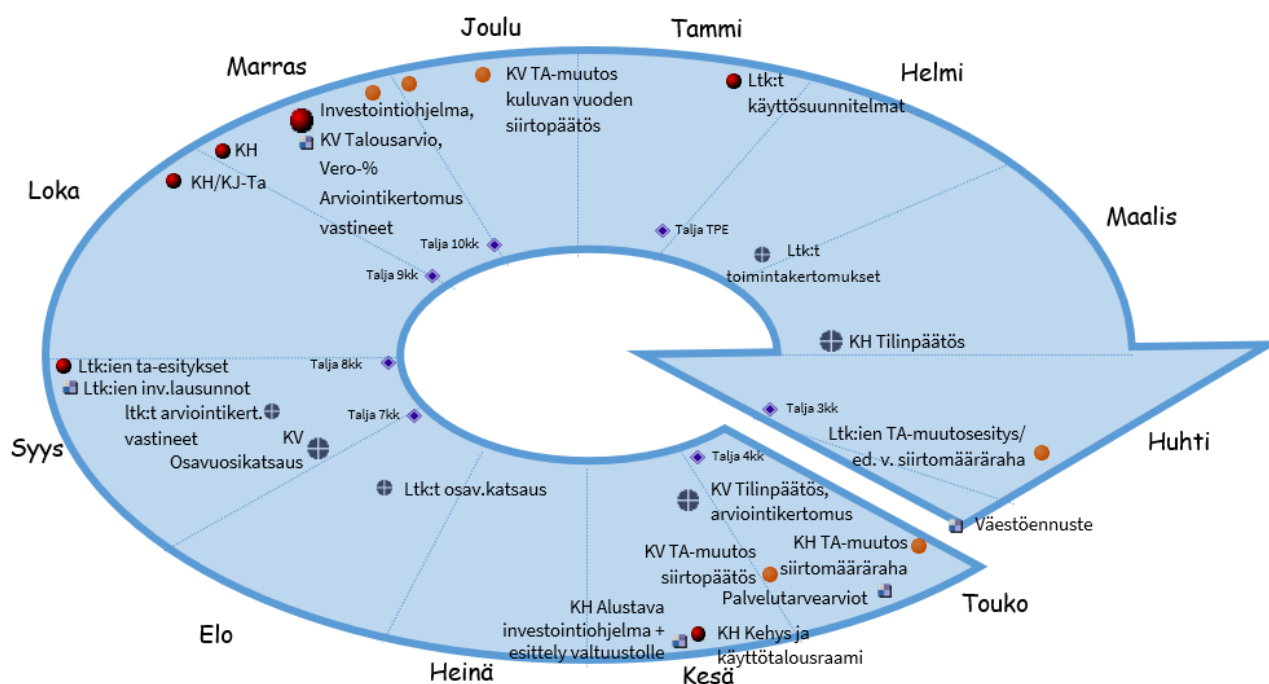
Joulu

Tammi

Marras

Helmi

Loka

Maalis

Huhti

Syys

Touko

Elo

Heinä

Kesä

KV TA-muutos kuluvan vuoden siirtopäätös

Ltk:t käyttösuunnitelmat

Investointiohjelma, KV Talousarvio, Vero-% Arviointikertomus vastineet

KH

KH/KJ-Ta

Talja 10kk

Talja TPE

Ltk:t toimintakertomukset

Talja 9kk

KH Tilinpäätös

Ltk:ien ta-esitykset

Ltk:ien inv.lausunnot

Talja 8kk

ltk:t arviointikert. vastineet

Talja 7kk

KV Osavuosikatsaus

Talja 3kk

Ltk:ien TA-muutosesitys/ ed. v. siirtomääräraha

Talja 4kk

Ltk:t osav.katsaus

KV Tilinpäätös, arviointikertomus

Väestöennuste

KV TA-muutos siirtopäätös

KH TA-muutos siirtomääräraha

Palvelutarvearviot

KH Alustava investointiohjelma + esittely valtuustolle

KH Kehys ja käyttötalousraami